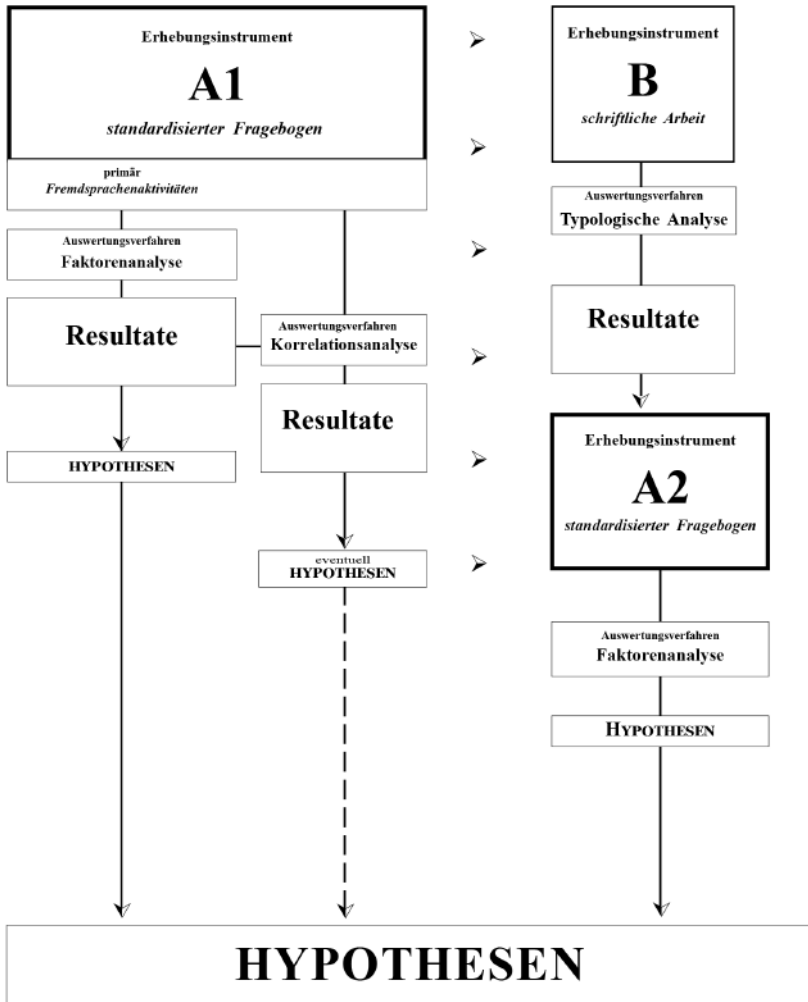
Erhebungsinstrument

A1

standardisierter Fragebogen

primär
Fremdsprachenaktivitäten

Auswertungsverfahren
Faktorenanalyse

Resultate

HYPOTHESEN

Auswertungsverfahren
Korrelationsanalyse

Resultate

eventuell
HYPOTHESEN

Erhebungsinstrument

B

schriftliche Arbeit

Auswertungsverfahren
Typologische Analyse

Resultate

Erhebungsinstrument

A2

standardisierter Fragebogen

Auswertungsverfahren
Faktorenanalyse

HYPOTHESEN

HYPOTHESEN